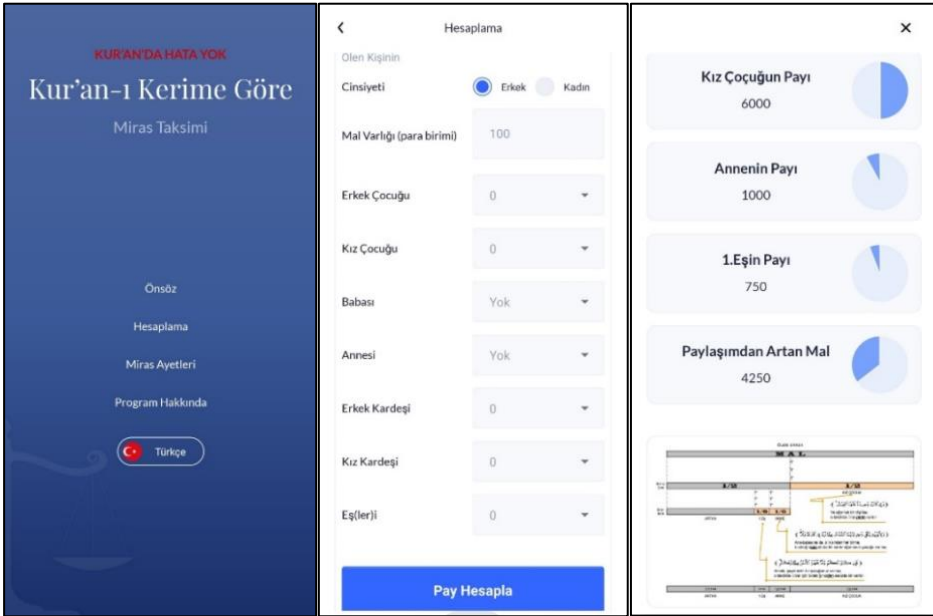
KUR'AN'DA HATA YOK

Kur'an-ı Kerime Göre

Miras Taksimi

Önsöz

Hesaplama

Miras Ayetleri

Program Hakkında

Türkçe

Hesaplama

Olen Kişinin

Cinsiyeti Erkek Kadın

Mal Varlığı (para birimi) 100

Erkek Çocuğu 0

Kız Çocuğu 0

Babası Yok

Annesi Yok

Erkek Kardeşi 0

Kız Kardeşi 0

Eş(ler)i 0

Pay Hesapla

Kız Çoçuğun Payı
6000

Annenin Payı
1000

1.Eşin Payı
750

Paylaşımdan Artan Mal
4250

MAL

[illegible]